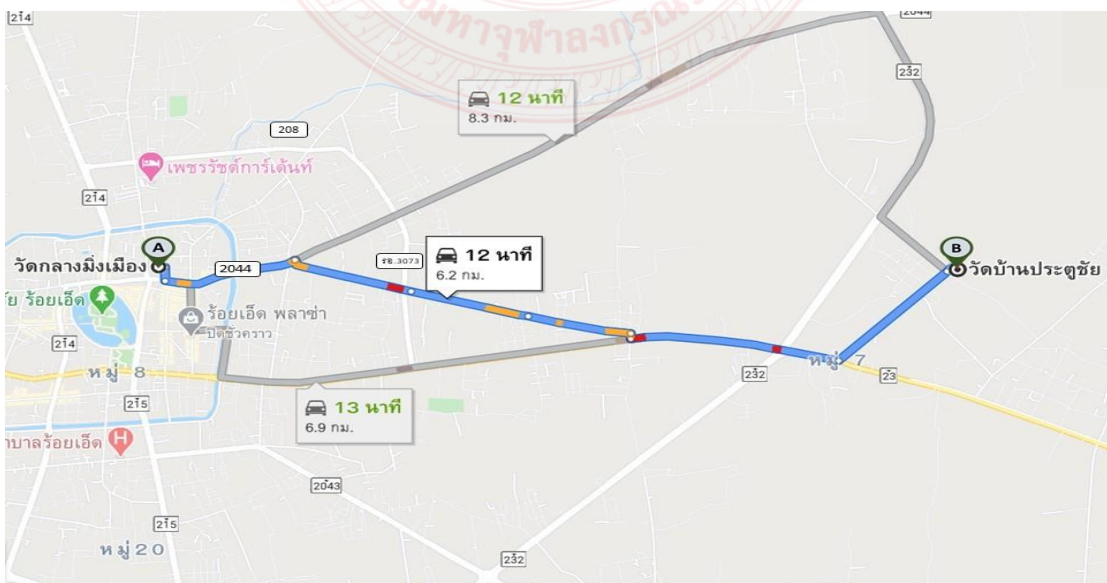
214
2044
มหาจุฬาลงกรณ
12 นาที
8.3 กม.
232
208
เพชรรัชต์การ์เด้นท์
214
A
วัดกลางมิ่งเมือง
2044
รช.3073
12 นาที
6.2 กม.
B
วัดบ้านประตูชัย
ย ร้อยเอ็ด
ร้อยเอ็ด พลาซ่า
214
หมู่ 8
215
13 นาที
6.9 กม.
232
หมู่ 7
23
าบาลร้อยเอ็ด
2043
215
หมู่ 20
232